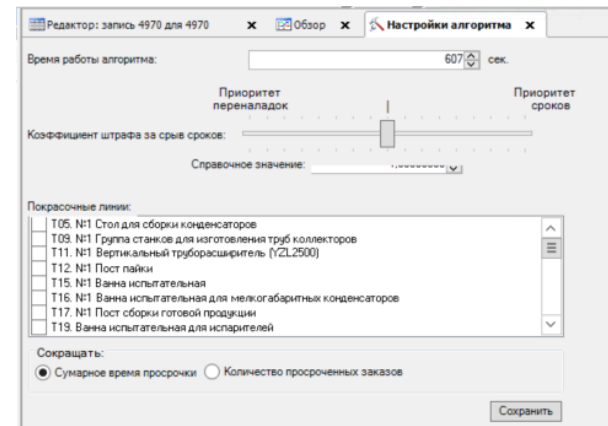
Редактор: запись 4970 для 4970 ✕ Обзор ✕ Настройки алгоритма ✕

Время работы алгоритма: 607 сек.

Приоритет переналадок

Приоритет сроков

Коэффициент штрафа за срыв сроков:

Справочное значение: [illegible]

Покрасочные линии:

T05. №1 Стол для сборки конденсаторов
T09. №1 Группа станков для изготовления труб коллекторов
T11. №1 Вертикальный труборасширитель (YZL2500)
T12. №1 Пост пайки
T15. №1 Ванна испытательная
T16. №1 Ванна испытательная для мелкогабаритных конденсаторов
T17. №1 Пост сборки готовой продукции
T19. Ванна испытательная для испарителей

Сокращать:
Суммарное время просрочки
Количество просроченных заказов

Сохранить